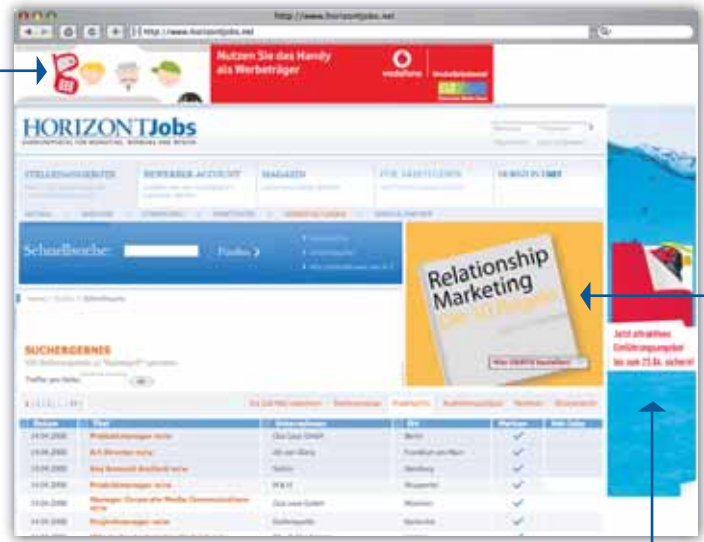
http://www.horizontjobs.net

http://www.horizontjobs.net

Nutzen Sie das Handy als Werbeträger

vodafone

HORIZONTJobs

STELLENANGEBOTE

BEWERBER ACCOUNT

MAGAZIN

FÜR ARBEITGEBER

Schnellsuche

Finden >

SUCHERGEBNIS

Relationship Marketing

Jetzt attraktives Einführungsangebot bis zum 31.8. sichern!

| Datum | Titel | Unternehmen | Ort |
|---|---|---|---|
| 14.04.2008 | Produktmanager m/w | | Berlin |
| 14.04.2008 | Art Director m/w | | Frankfurt am Main |
| 14.04.2008 | Key Account Assistent m/w | | Hamburg |
| 14.04.2008 | Produktmanager m/w | | Wuppertal |
| 14.04.2008 | Manager | | München |
| 14.04.2008 | Projektmanager m/w | | Karlsruhe |